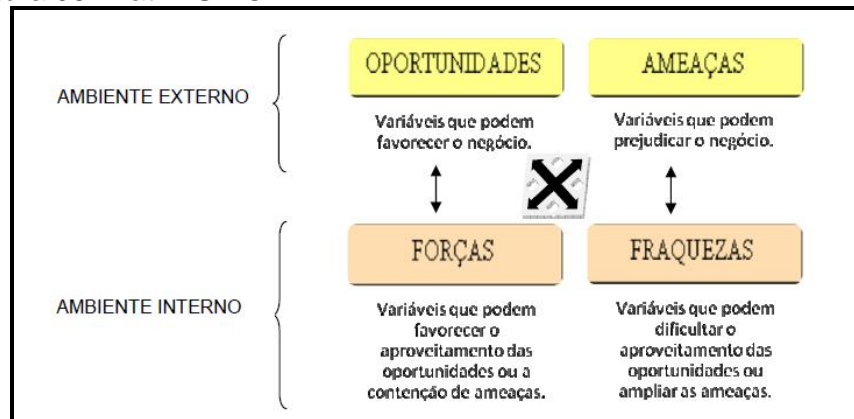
AMBIENTE EXTERNO

OPORTUNIDADES

Variáveis que podem favorecer o negócio.

AMEAÇAS

Variáveis que podem prejudicar o negócio.

AMBIENTE INTERNO

FORÇAS

Variáveis que podem favorecer o aproveitamento das oportunidades ou a contenção de ameaças.

FRAQUEZAS

Variáveis que podem dificultar o aproveitamento das oportunidades ou ampliar as ameaças.